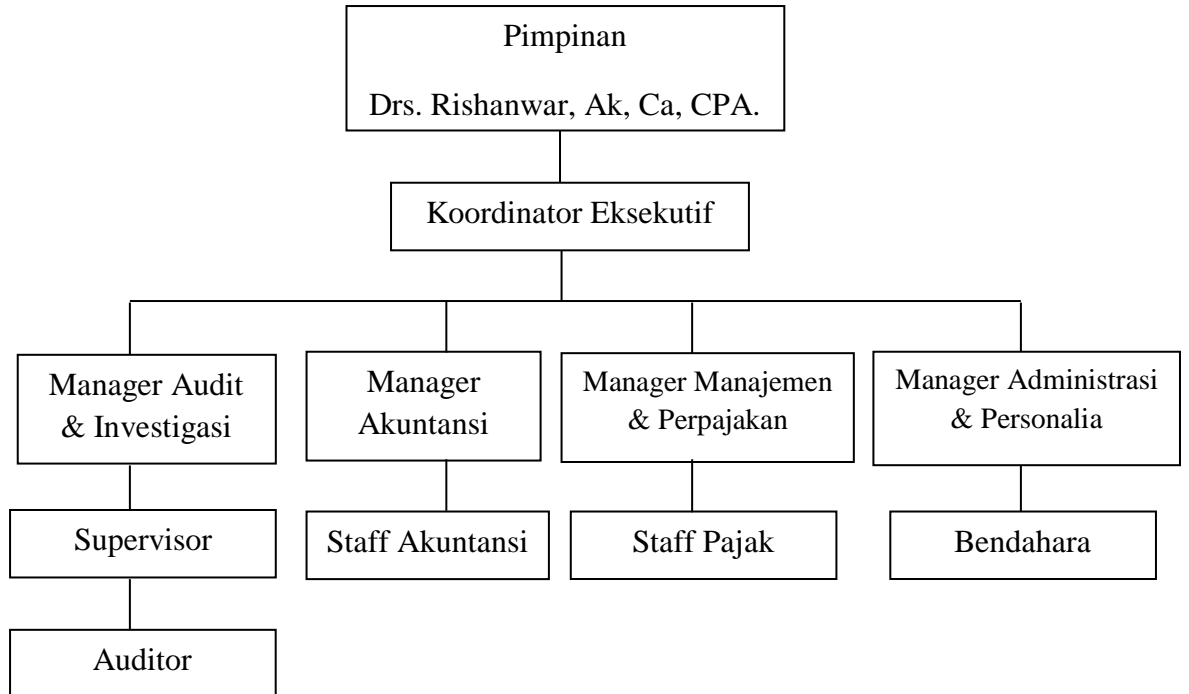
Pimpinan

Drs. Rishanwar, Ak, Ca, CPA.

Koordinator Eksekutif

Manager Audit & Investigasi

Supervisor

Auditor

Manager Akuntansi

Staff Akuntansi

Manager Manajemen & Perpajakan

Staff Pajak

Manager Administrasi & Personalia

Bendahara